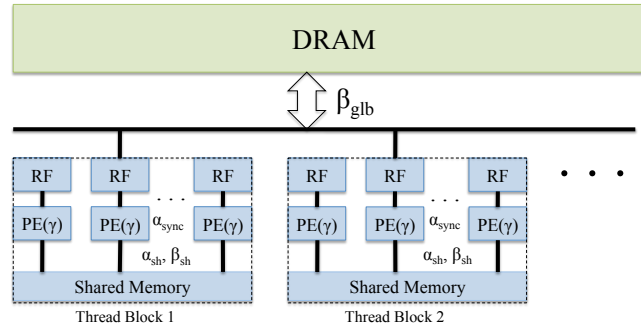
DRAM

$\beta_{glb}$

RF RF . . . RF

PE($\gamma$) PE($\gamma$) $\alpha_{sync}$ PE($\gamma$)

$\alpha_{sh}$, $\beta_{sh}$

Shared Memory

Thread Block 1

RF RF . . . RF

PE($\gamma$) PE($\gamma$) $\alpha_{sync}$ PE($\gamma$)

$\alpha_{sh}$, $\beta_{sh}$

Shared Memory

Thread Block 2

. . .